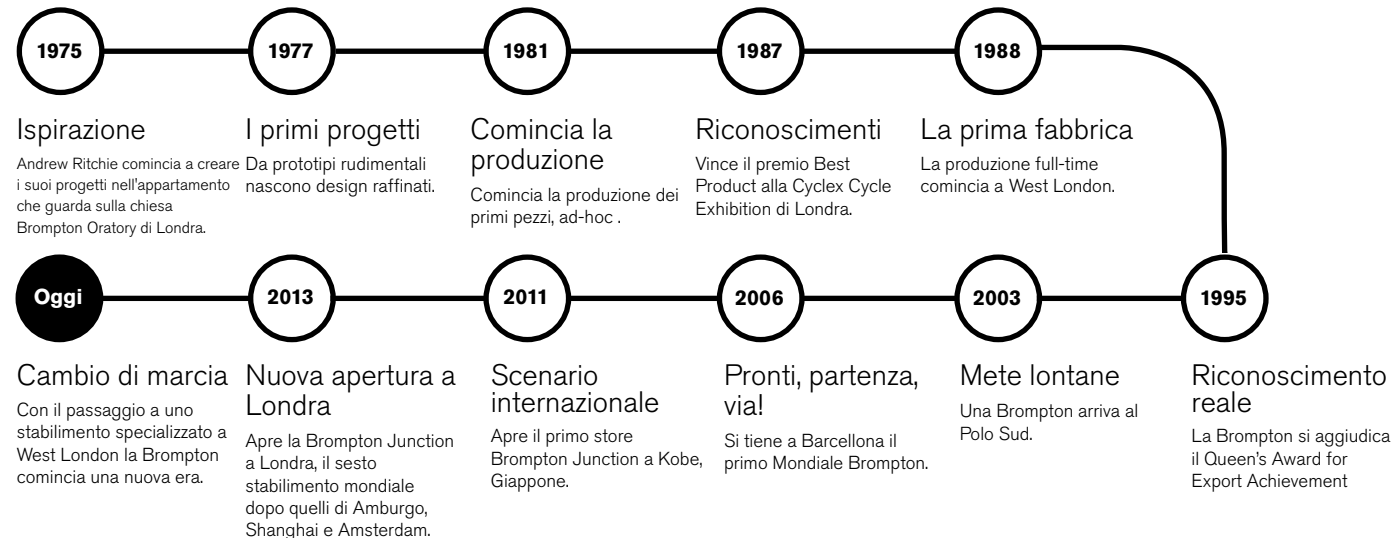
1975

Ispirazione

Andrew Ritchie comincia a creare i suoi progetti nell'appartamento che guarda sulla chiesa Brompton Oratory di Londra.

1977

I primi progetti

Da prototipi rudimentali nascono design raffinati.

1981

Comincia la produzione

Comincia la produzione dei primi pezzi, ad-hoc .

1987

Riconoscimenti

Vince il premio Best Product alla Cyclex Cycle Exhibition di Londra.

1988

La prima fabbrica

La produzione full-time comincia a West London.

1995

Riconoscimento reale

La Brompton si aggiudica il Queen's Award for Export Achievement

2003

Mete lontane

Una Brompton arriva al Polo Sud.

2006

Pronti, partenza, via!

Si tiene a Barcellona il primo Mondiale Brompton.

2011

Scenario internazionale

Apre il primo store Brompton Junction a Kobe, Giappone.

2013

Nuova apertura a Londra

Apre la Brompton Junction a Londra, il sesto stabilimento mondiale dopo quelli di Amburgo, Shanghai e Amsterdam.

Oggi

Cambio di marcia

Con il passaggio a uno stabilimento specializzato a West London la Brompton comincia una nuova era.